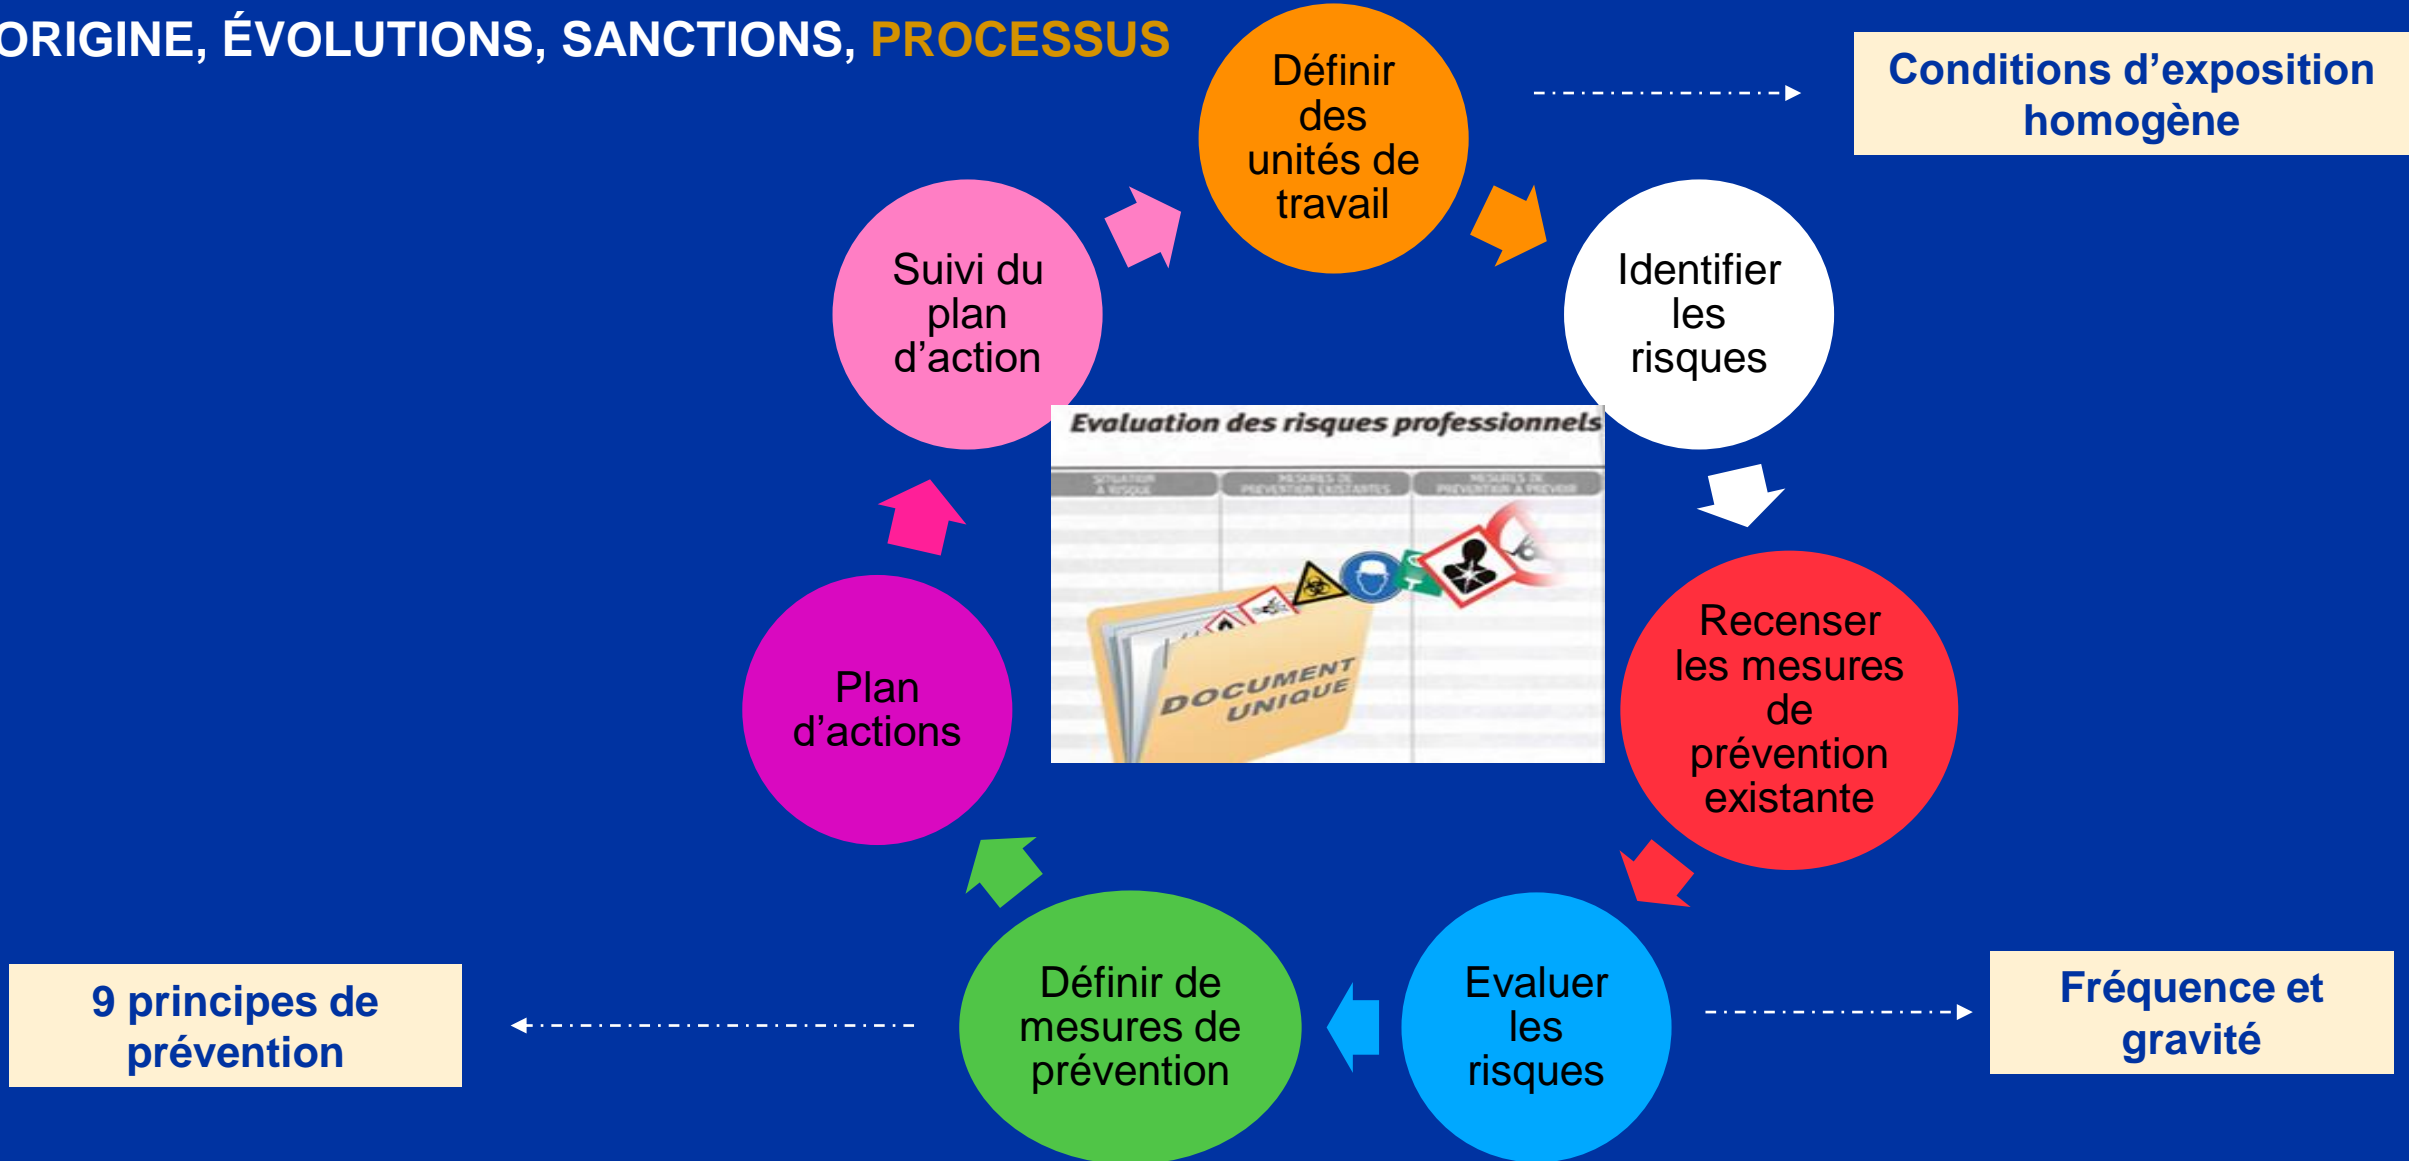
ORIGINE, ÉVOLUTIONS, SANCTIONS, PROCESSUS

Définir des unités de travail

Conditions d'exposition homogène

Identifier les risques

Recenser les mesures de prévention existante

Evaluer les risques

Fréquence et gravité

Définir de mesures de prévention

9 principes de prévention

Plan d'actions

Suivi du plan d'action

Evaluation des risques professionnels

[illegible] | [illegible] | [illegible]

DOCUMENT UNIQUE